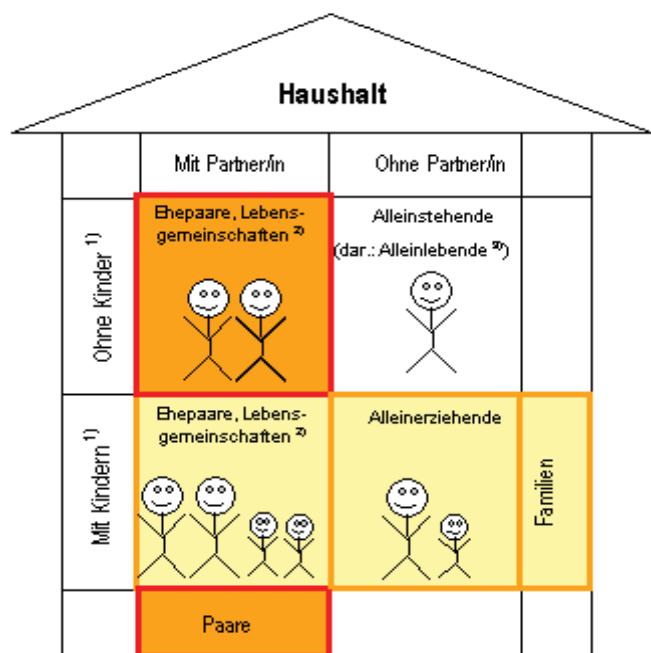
Haushalt

| | Mit Partner/in | Ohne Partner/in | |
|---|---|---|---|
| Ohne Kinder $^{1)}$ | Ehepaare, Lebensgemeinschaften $^{2)}$ | Alleinstehende (dar.: Alleinlebende $^{2)}$) | |
| Mit Kindern $^{1)}$ | Ehepaare, Lebensgemeinschaften $^{2)}$ | Alleinerziehende | Familien |
| | Paare | | |